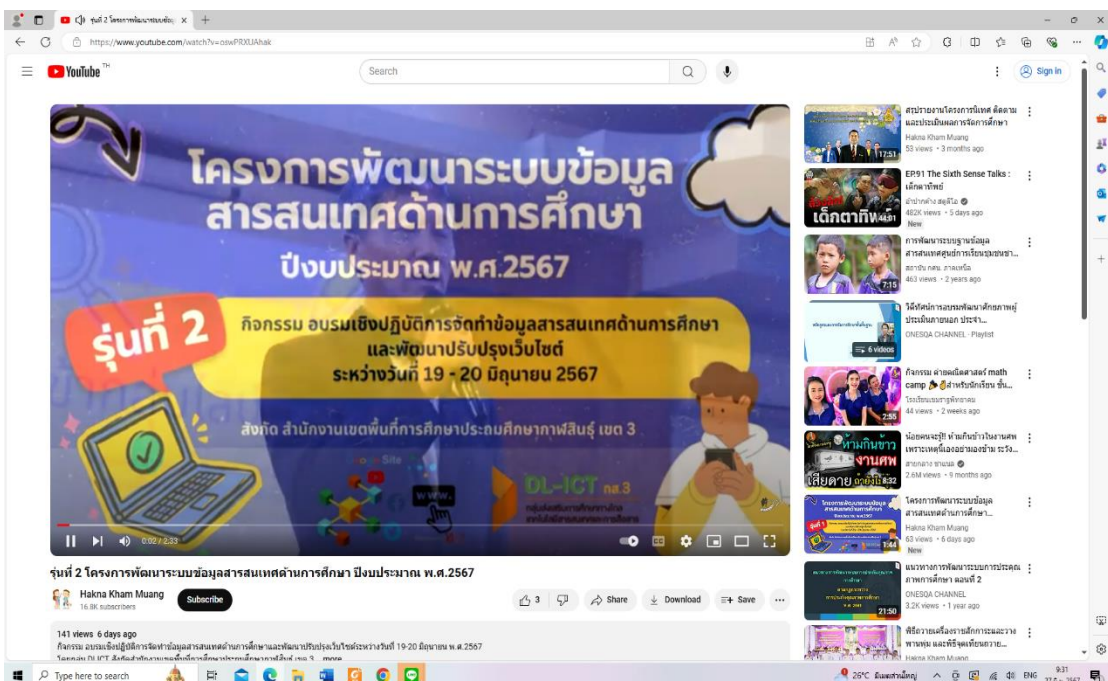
รุ่นที่ 2 โครงการพัฒนาระบบข้อมู ×

https://www.youtube.com/watch?v=oswPRXUAhak

YouTube TH

Search

Sign in

โครงการพัฒนาระบบข้อมูล
สารสนเทศด้านการศึกษา
ปีงบประมาณ พ.ศ.2567

รุ่นที่ 2

กิจกรรม อบรมเชิงปฏิบัติการจัดทำข้อมูลสารสนเทศด้านการศึกษา
และพัฒนาปรับปรุงเว็บไซต์
ระหว่างวันที่ 19 - 20 มิถุนายน 2567

สังกัด สำนักงานเขตพื้นที่การศึกษาประถมศึกษากาฬสินธุ์ เขต 3

WWW.

DL-ICT กส.3

0:02 / 2:33

รุ่นที่ 2 โครงการพัฒนาระบบข้อมูลสารสนเทศด้านการศึกษา ปีงบประมาณ พ.ศ.2567

Hakna Kham Muang
16.8K subscribers

Subscribe

3

Share

Download

Save

141 views 6 days ago
กิจกรรม อบรมเชิงปฏิบัติการจัดทำข้อมูลสารสนเทศด้านการศึกษาและพัฒนาปรับปรุงเว็บไซต์ระหว่างวันที่ 19-20 มิถุนายน พ.ศ.2567
โดยกลุ่ม DLICT สังกัดสำนักงานเขตพื้นที่การศึกษาประถมศึกษากาฬสินธุ์ เขต 3 ...more

สรุปรายงานโครงการนิเทศ ติดตาม และประเมินผลการจัดการศึกษา
Hakna Kham Muang
53 views • 3 months ago
17:51

EP.91 The Sixth Sense Talks : เด็กตาทิพย์
อ้ายปากคํา สตูดิโอ
482K views • 5 days ago
New
44:51

การพัฒนาระบบฐานข้อมูลสารสนเทศศูนย์การเรียนชุมชนชา...
สถาบัน กศน. ภาคเหนือ
463 views • 2 years ago
7:15

วีดีทัศน์การอบรมพัฒนาศักยภาพผู้ประเมินภายนอก ประจำ...
ONESQA CHANNEL • Playlist
6 videos

กิจกรรม ค่ายคณิตศาสตร์ math camp สำหรับนักเรียน ชั้น...
โรงเรียน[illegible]
44 views • 2 weeks ago
2:55

น้อยคนจะรู้!! ห้ามกินข้าวในงานศพ เพราะเหตุนี้เองอย่ามองข้าม ระวัง...
สายกลาง ชาแนล
2.6M views • 9 months ago
8:32

โครงการพัฒนาระบบข้อมูลสารสนเทศด้านการศึกษา...
Hakna Kham Muang
63 views • 6 days ago
New
1:44

แนวทางการพัฒนาระบบการประกันคุณภาพการศึกษา ตอนที่ 2
ONESQA CHANNEL
3.2K views • 1 year ago
21:50

พิธีถวายเครื่องราชสักการะและวางพานพุ่ม และพิธีจุดเทียนถวาย...
Hakna Kham Muang

Type here to search

25°C ฝนตกหนัก

ENG

9:31